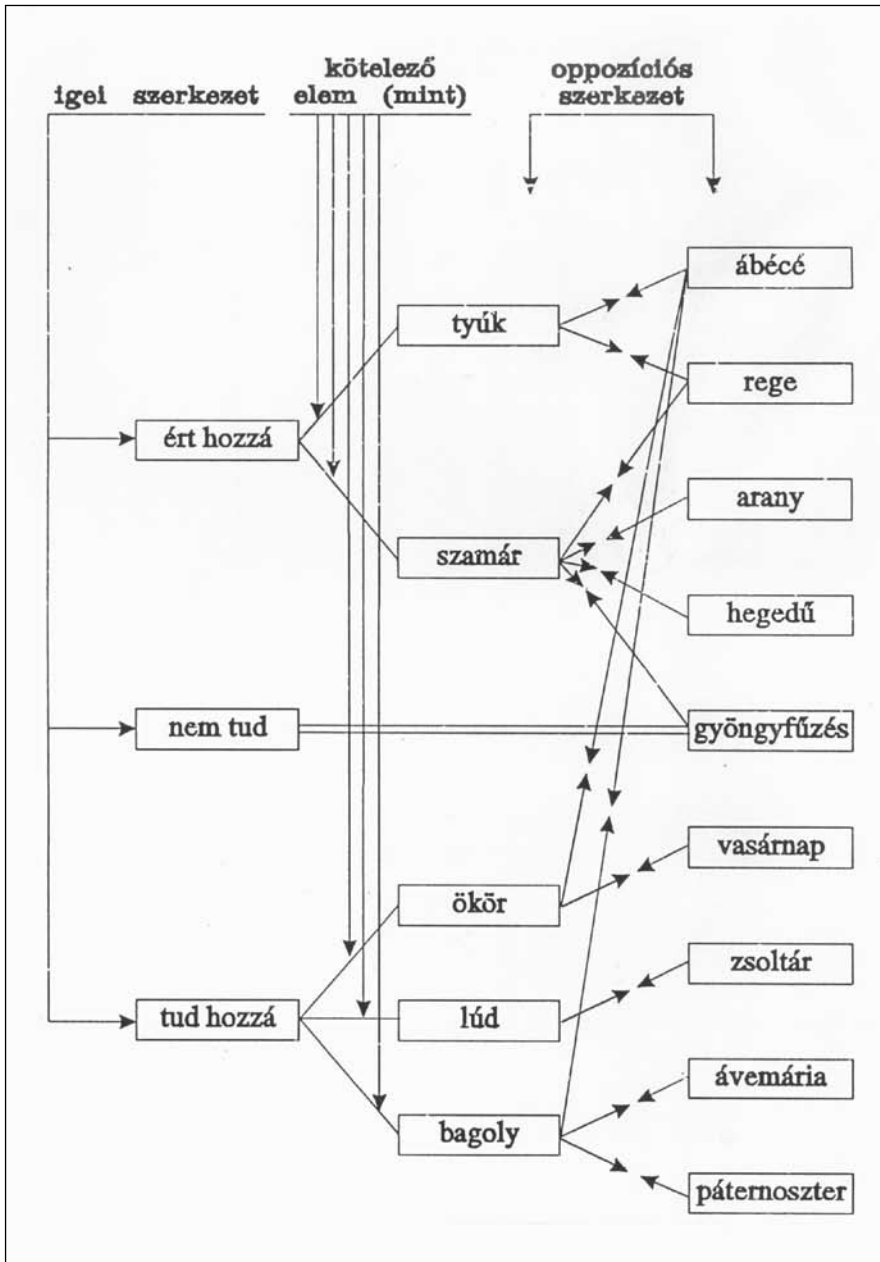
igei szerkezet

kötelező elem (mint)

oppozíciós szerkezet

ért hozzá

nem tud

tud hozzá

tyúk

szamár

ökör

lúd

bagoly

ábécé

rege

arany

hegedű

gyöngyfűzés

vasárnap

zsoltár

ávemária

páternoszter